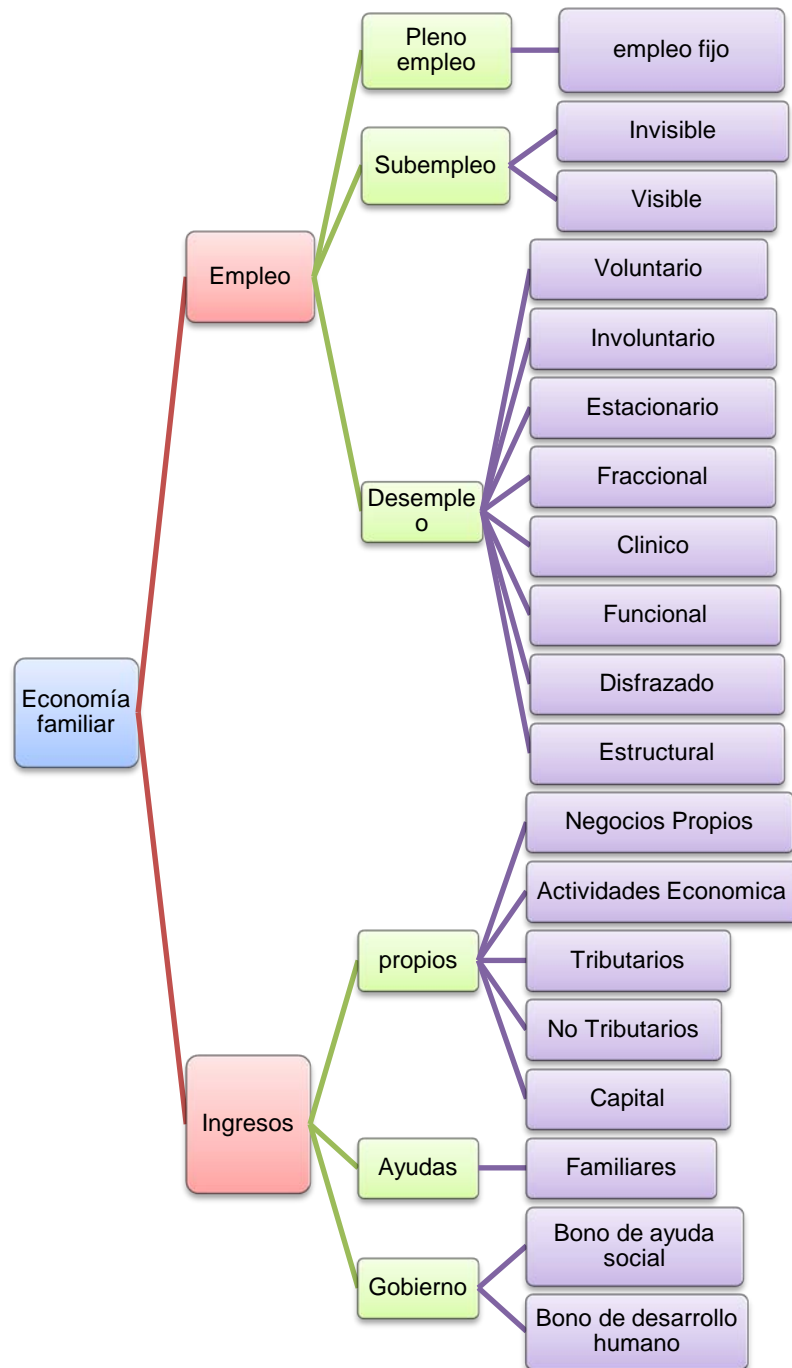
Economía familiar

Empleo

Pleno empleo

empleo fijo

Subempleo

Invisible

Visible

Desempleo

Voluntario

Involuntario

Estacionario

Fraccional

Clinico

Funcional

Disfrazado

Estructural

Ingresos

propios

Negocios Propios

Actividades Economica

Tributarios

No Tributarios

Capital

Ayudas

Familiares

Gobierno

Bono de ayuda social

Bono de desarrollo humano